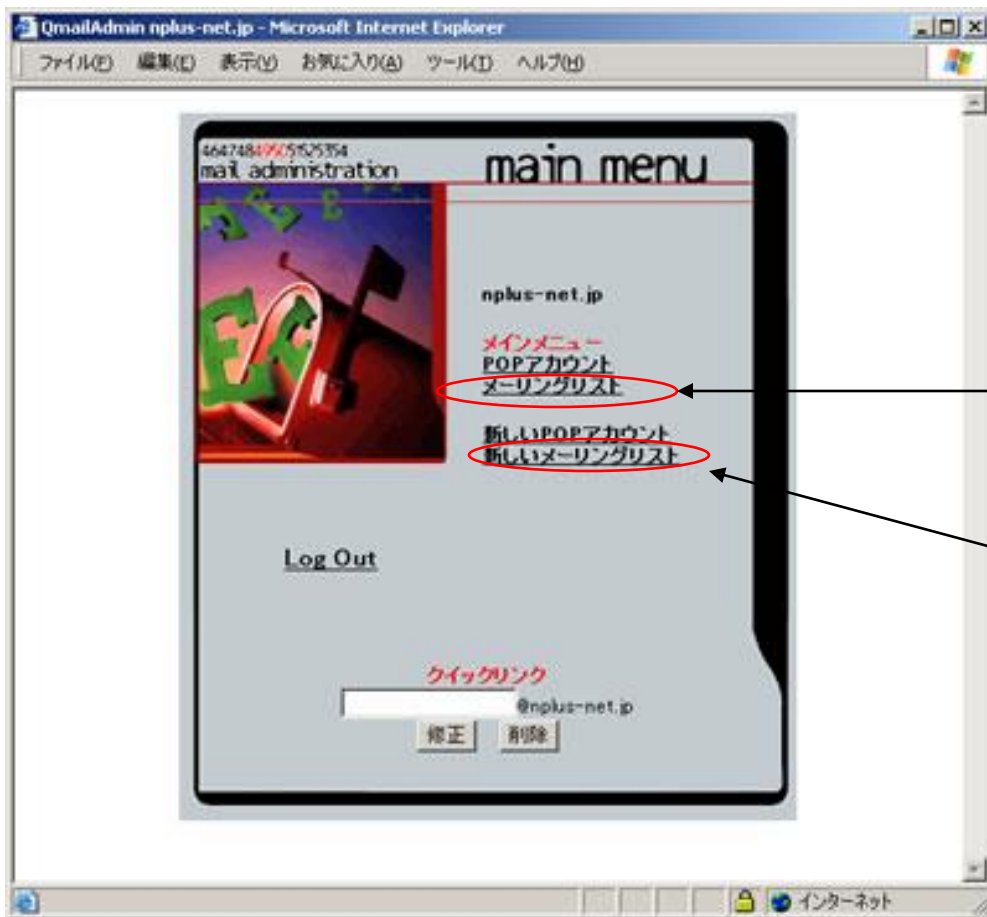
QmailAdmin nplus-net.jp - Microsoft Internet Explorer

ファイル(F) 編集(E) 表示(V) お気に入り(A) ツール(T) ヘルプ(H)

464748495051525354
mail administration

main menu

nplus-net.jp

メインメニュー
POPアカウント
メーリングリスト

新しいPOPアカウント
新しいメーリングリスト

Log Out

クイックリンク
@nplus-net.jp
修正 削除

インターネット